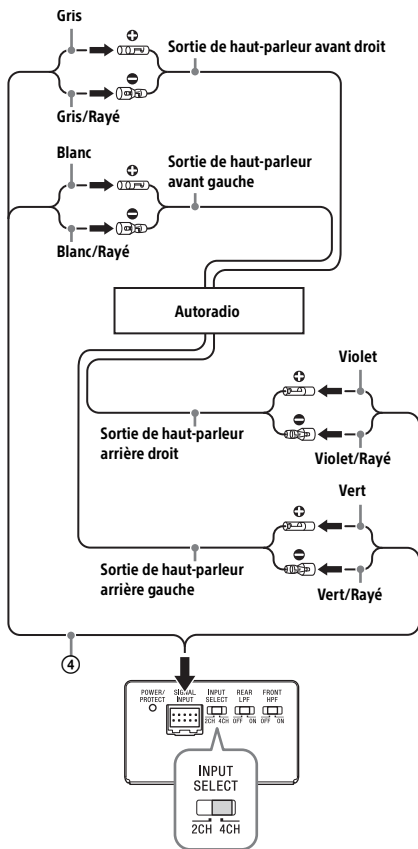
Gris

$\oplus$

Sortie de haut-parleur avant droit

$\ominus$

Gris/Rayé

Blanc

$\oplus$

Sortie de haut-parleur avant gauche

$\ominus$

Blanc/Rayé

Autoradio

Violet

$\oplus$

$\ominus$

Sortie de haut-parleur arrière droit

Violet/Rayé

Vert

$\oplus$

$\ominus$

Sortie de haut-parleur arrière gauche

Vert/Rayé

④

POWER/ PROTECT

SIGNAL INPUT

INPUT SELECT 2CH 4CH

REAR LPF OFF ON

FRONT HPF OFF ON

INPUT SELECT

2CH 4CH